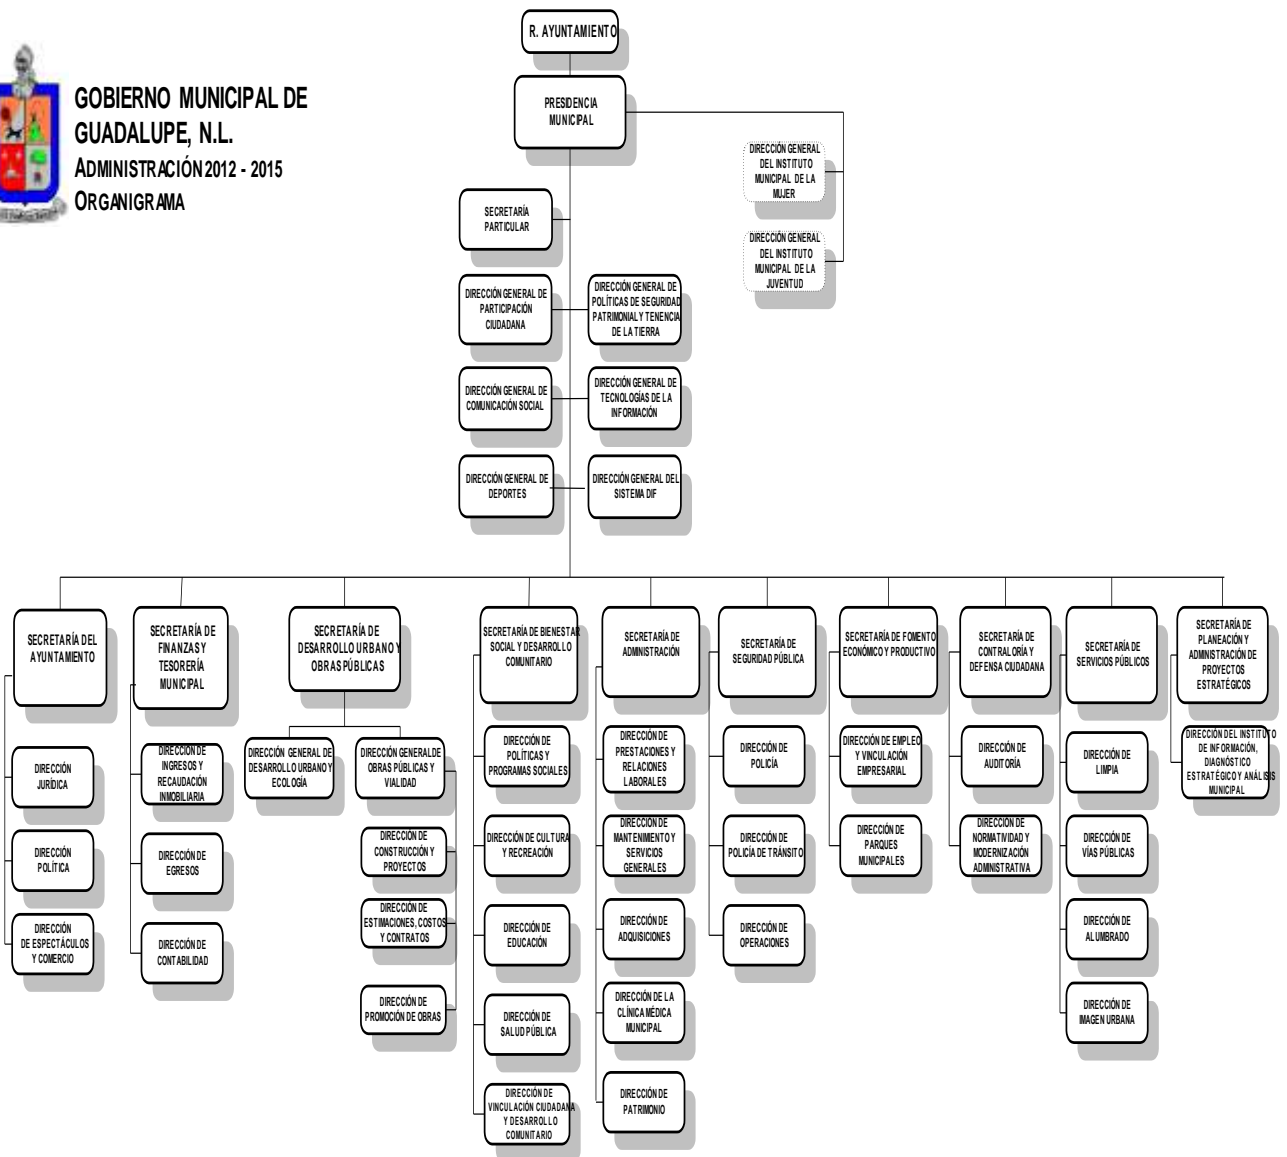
GOBIERNO MUNICIPAL DE GUADALUPE, N.L.
ADMINISTRACIÓN 2012 - 2015
ORGANIGRAMA

R. AYUNTAMIENTO

PRESIDENCIA MUNICIPAL

DIRECCIÓN GENERAL DEL INSTITUTO MUNICIPAL DE LA MUJER

DIRECCIÓN GENERAL DEL INSTITUTO MUNICIPAL DE LA JUVENTUD

SECRETARÍA PARTICULAR

DIRECCIÓN GENERAL DE PARTICIPACIÓN CIUDADANA

DIRECCIÓN GENERAL DE POLÍTICAS DE SEGURIDAD PATRIMONIAL Y TENENCIA DE LA TIERRA

DIRECCIÓN GENERAL DE COMUNICACIÓN SOCIAL

DIRECCIÓN GENERAL DE TECNOLOGÍAS DE LA INFORMACIÓN

DIRECCIÓN GENERAL DE DEPORTES

DIRECCIÓN GENERAL DEL SISTEMA DIF

SECRETARÍA DEL AYUNTAMIENTO

DIRECCIÓN JURÍDICA

DIRECCIÓN POLÍTICA

DIRECCIÓN DE ESPECTÁCULOS Y COMERCIO

SECRETARÍA DE FINANZAS Y TESORERÍA MUNICIPAL

DIRECCIÓN DE INGRESOS Y RECAUDACIÓN INMOBILIARIA

DIRECCIÓN DE EGRESOS

DIRECCIÓN DE CONTABILIDAD

SECRETARÍA DE DESARROLLO URBANO Y OBRAS PÚBLICAS

DIRECCIÓN GENERAL DE DESARROLLO URBANO Y ECOLOGÍA

DIRECCIÓN GENERAL DE OBRAS PÚBLICAS Y VIALIDAD

DIRECCIÓN DE CONSTRUCCIÓN Y PROYECTOS

DIRECCIÓN DE ESTIMACIONES, COSTOS Y CONTRATOS

DIRECCIÓN DE PROMOCIÓN DE OBRAS

SECRETARÍA DE BIENESTAR SOCIAL Y DESARROLLO COMUNITARIO

DIRECCIÓN DE POLÍTICAS Y PROGRAMAS SOCIALES

DIRECCIÓN DE CULTURA Y RECREACIÓN

DIRECCIÓN DE EDUCACIÓN

DIRECCIÓN DE SALUD PÚBLICA

DIRECCIÓN DE VINCULACIÓN CIUDADANA Y DESARROLLO COMUNITARIO

SECRETARÍA DE ADMINISTRACIÓN

DIRECCIÓN DE PRESTACIONES Y RELACIONES LABORALES

DIRECCIÓN DE MANTENIMIENTO Y SERVICIOS GENERALES

DIRECCIÓN DE ADQUISICIONES

DIRECCIÓN DE LA CLÍNICA MÉDICA MUNICIPAL

DIRECCIÓN DE PATRIMONIO

SECRETARÍA DE SEGURIDAD PÚBLICA

DIRECCIÓN DE POLICÍA

DIRECCIÓN DE POLICÍA DE TRÁNSITO

DIRECCIÓN DE OPERACIONES

SECRETARÍA DE FOMENTO ECONÓMICO Y PRODUCTIVO

DIRECCIÓN DE EMPLEO Y VINCULACIÓN EMPRESARIAL

DIRECCIÓN DE PARQUES MUNICIPALES

SECRETARÍA DE CONTRALORÍA Y DEFENSA CIUDADANA

DIRECCIÓN DE AUDITORÍA

DIRECCIÓN DE NORMATIVIDAD Y MODERNIZACIÓN ADMINISTRATIVA

SECRETARÍA DE SERVICIOS PÚBLICOS

DIRECCIÓN DE LIMPIA

DIRECCIÓN DE VÍAS PÚBLICAS

DIRECCIÓN DE ALUMBRADO

DIRECCIÓN DE IMAGEN URBANA

SECRETARÍA DE PLANEACIÓN Y ADMINISTRACIÓN DE PROYECTOS ESTRATÉGICOS

DIRECCIÓN DEL INSTITUTO DE INFORMACIÓN, DIAGNÓSTICO ESTRATÉGICO Y ANÁLISIS MUNICIPAL